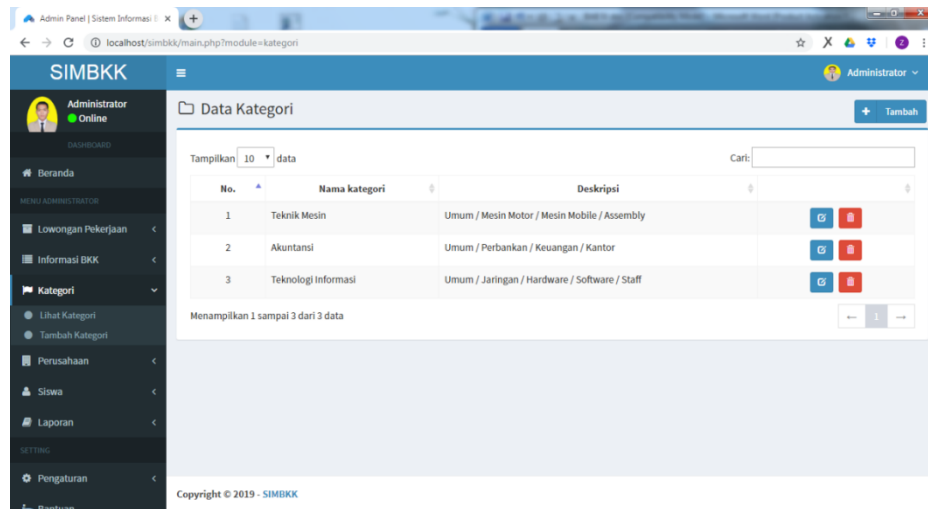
Admin Panel | Sistem Informasi B ×

localhost/simbkk/main.php?module=kategori

SIMBKK

Administrator

Administrator
Online

DASHBOARD

Beranda

MENU ADMINISTRATOR

Lowongan Pekerjaan

Informasi BKK

Kategori

Lihat Kategori

Tambah Kategori

Perusahaan

Siswa

Laporan

SETTING

Pengaturan

Bantuan

Data Kategori

Tambah

Tampilkan 10 data

Cari:

| No. | Nama kategori | Deskripsi | |
|---|---|---|---|
| 1 | Teknik Mesin | Umum / Mesin Motor / Mesin Mobile / Assembly | |
| 2 | Akuntansi | Umum / Perbankan / Keuangan / Kantor | |
| 3 | Teknologi Informasi | Umum / Jaringan / Hardware / Software / Staff | |

Menampilkan 1 sampai 3 dari 3 data

← 1 →

Copyright © 2019 - SIMBKK